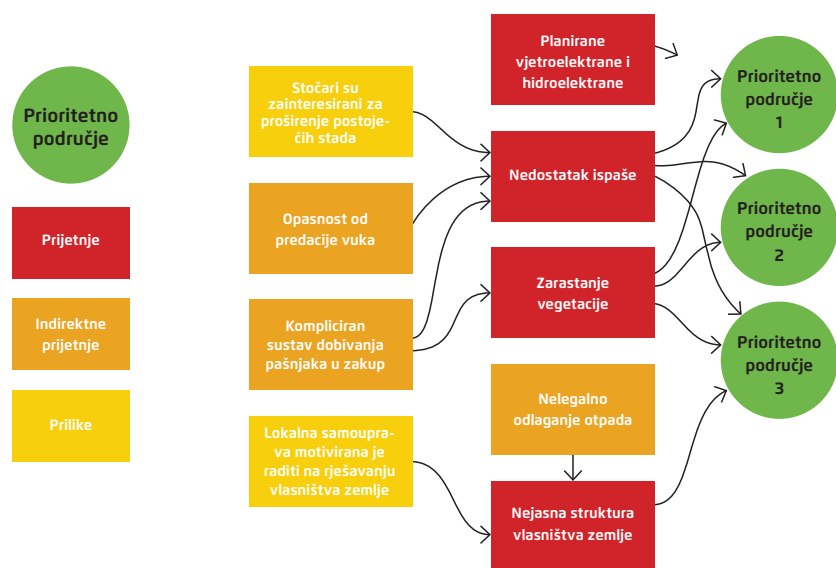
Prioritetno područje

Prijetnje

Indirektne prijetnje

Prilike

Stočari su zainteresirani za proširenje postojećih stada

Opasnost od predacije vuka

Kompliciran sustav dobivanja pašnjaka u zakup

Lokalna samouprava motivirana je raditi na rješavanju vlasništva zemlje

Planirane vjetroelektrane i hidroelektrane

Nedostatak ispaše

Zarastanje vegetacije

Nelegalno odlaganje otpada

Nejasna struktura vlasništva zemlje

Prioritetno područje 1

Prioritetno područje 2

Prioritetno područje 3